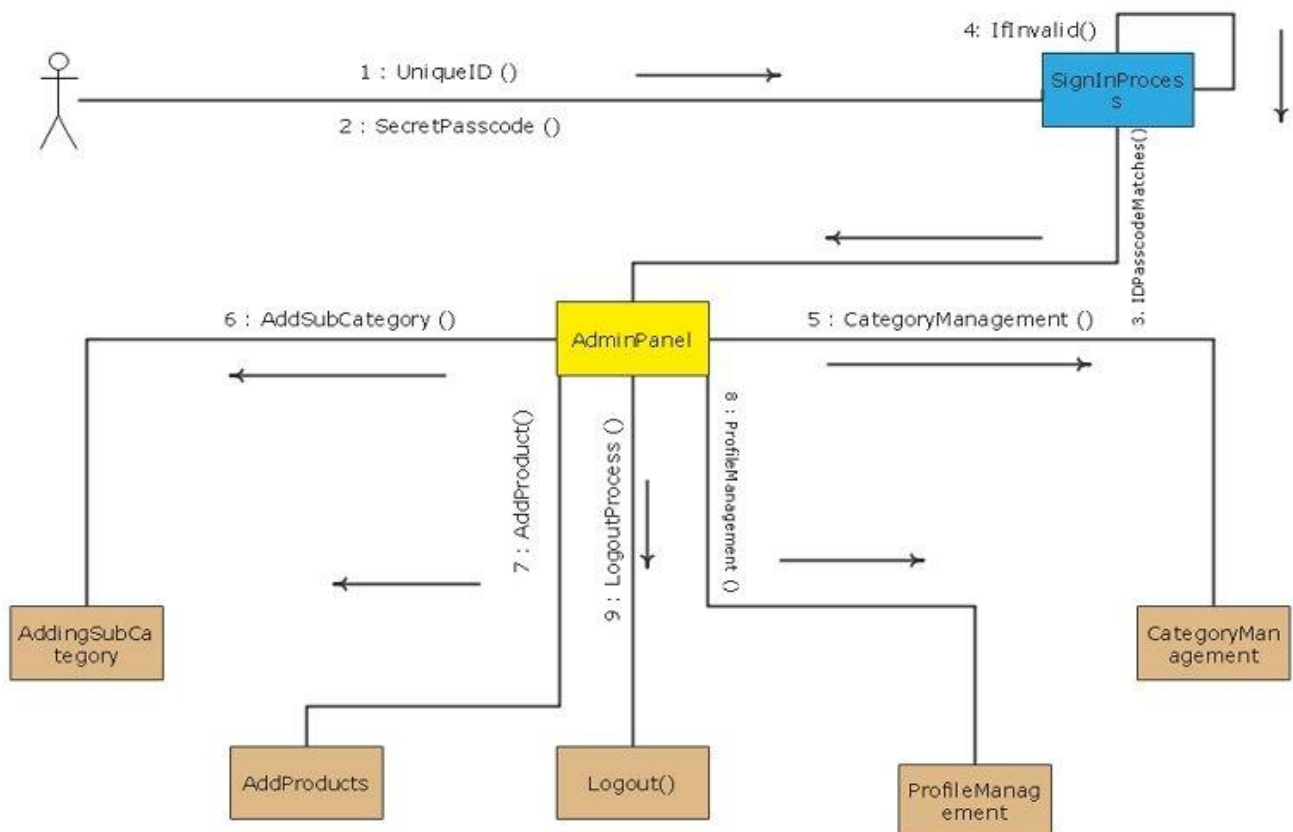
4: IfInvalid()

1 : UniqueID ()

2 : SecretPasscode ()

SignInProces s

3. IDPasscodeMatches()

6 : AddSubCategory ()

AdminPanel

5 : CategoryManagement ()

7 : AddProduct()

9 : LogoutProcess ()

8 : ProfileManagement ()

AddingSubCa tegory

CategoryMan agement

AddProducts

Logout()

ProfileManag ement